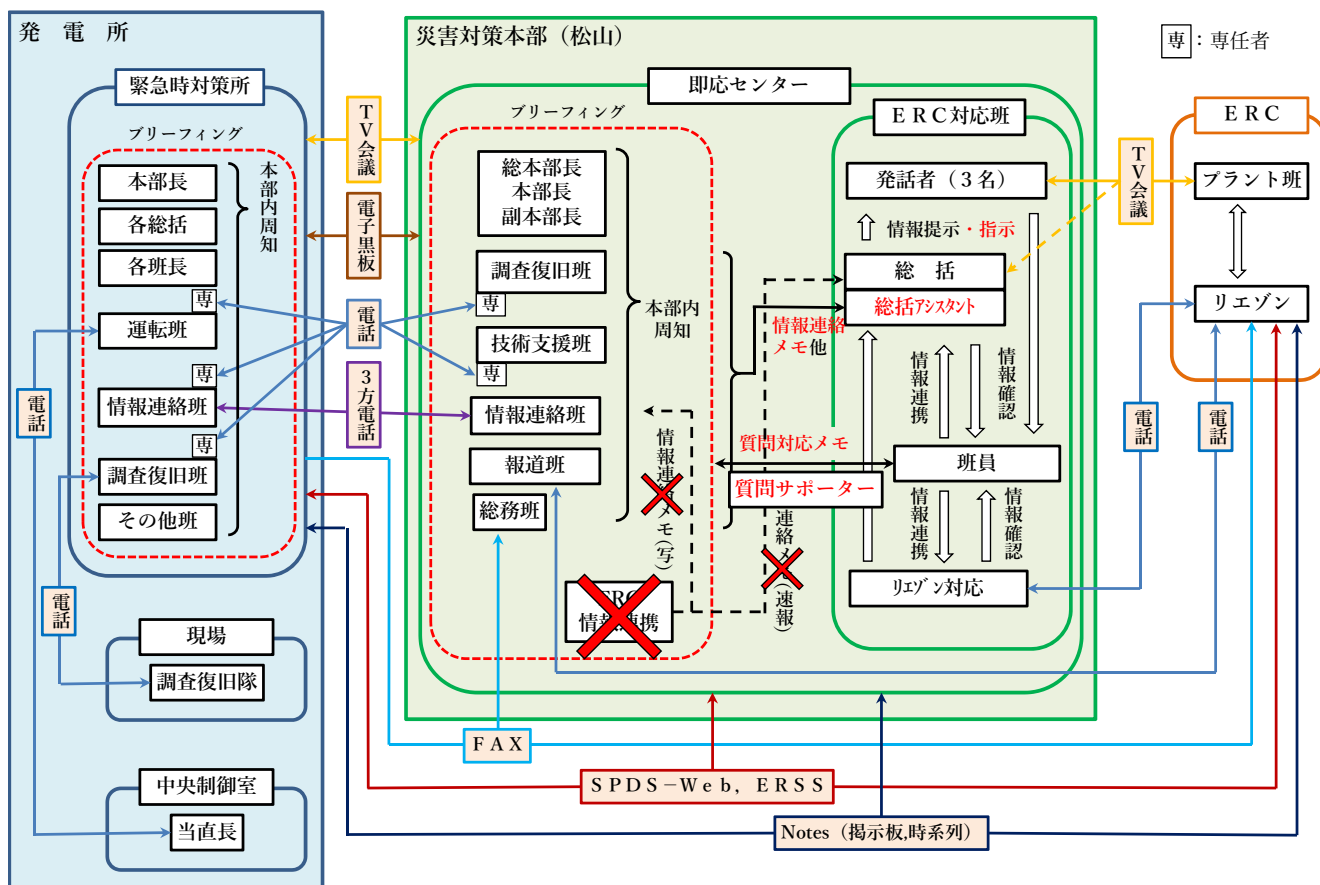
発 電 所

緊急時対策所

ブリーフィング

本部長
各総括
各班長
専
運転班
専
情報連絡班
専
調査復旧班
その他班

本部内周知

電話

電話

現場
調査復旧隊

中央制御室
当直長

TV会議

電子黒板

電話

3方電話

災害対策本部（松山）

即応センター

ブリーフィング

総本部長
本部長
副本部長

調査復旧班
専
技術支援班
専
情報連絡班
報道班
総務班

本部内周知

情報連絡メモ（写）

ERC
情報連携

情報連絡メモ他

質問対応メモ

質問サポーター

連絡メモ（速報）

ERC対応班

発話者（3名）
情報提示・指示
総 括
総括アシスタント
情報連携
情報確認
班員
情報連携
情報確認
リエゾン対応

専：専任者

TV会議

ERC
プラント班
リエゾン

電話
電話

FAX

SPDS−Web, ERSS

Notes（掲示板,時系列）